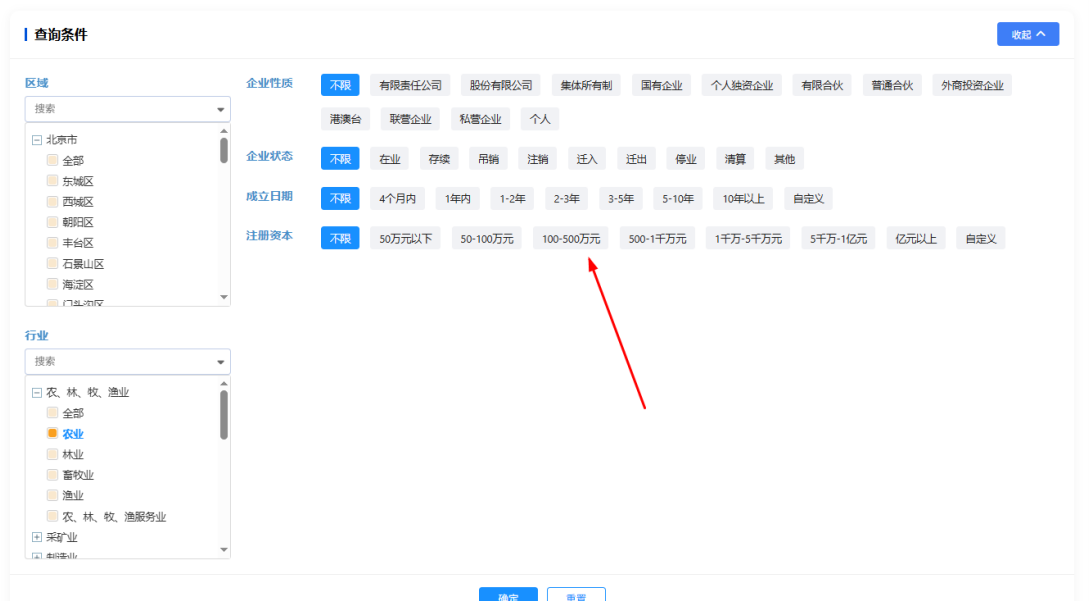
查询条件

收起

区域

搜索

北京市
全部
东城区
西城区
朝阳区
丰台区
石景山区
海淀区
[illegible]

行业

搜索

农、林、牧、渔业
全部
农业
林业
畜牧业
渔业
农、林、牧、渔服务业
采矿业
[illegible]

企业性质 不限 有限责任公司 股份有限公司 集体所有制 国有企业 个人独资企业 有限合伙 普通合伙 外商投资企业 港澳台 联营企业 私营企业 个人

企业状态 不限 在业 存续 吊销 注销 迁入 迁出 停业 清算 其他

成立日期 不限 4个月内 1年内 1-2年 2-3年 3-5年 5-10年 10年以上 自定义

注册资本 不限 50万元以下 50-100万元 100-500万元 500-1千万元 1千万-5千万元 5千万-1亿元 亿元以上 自定义

确定 重置